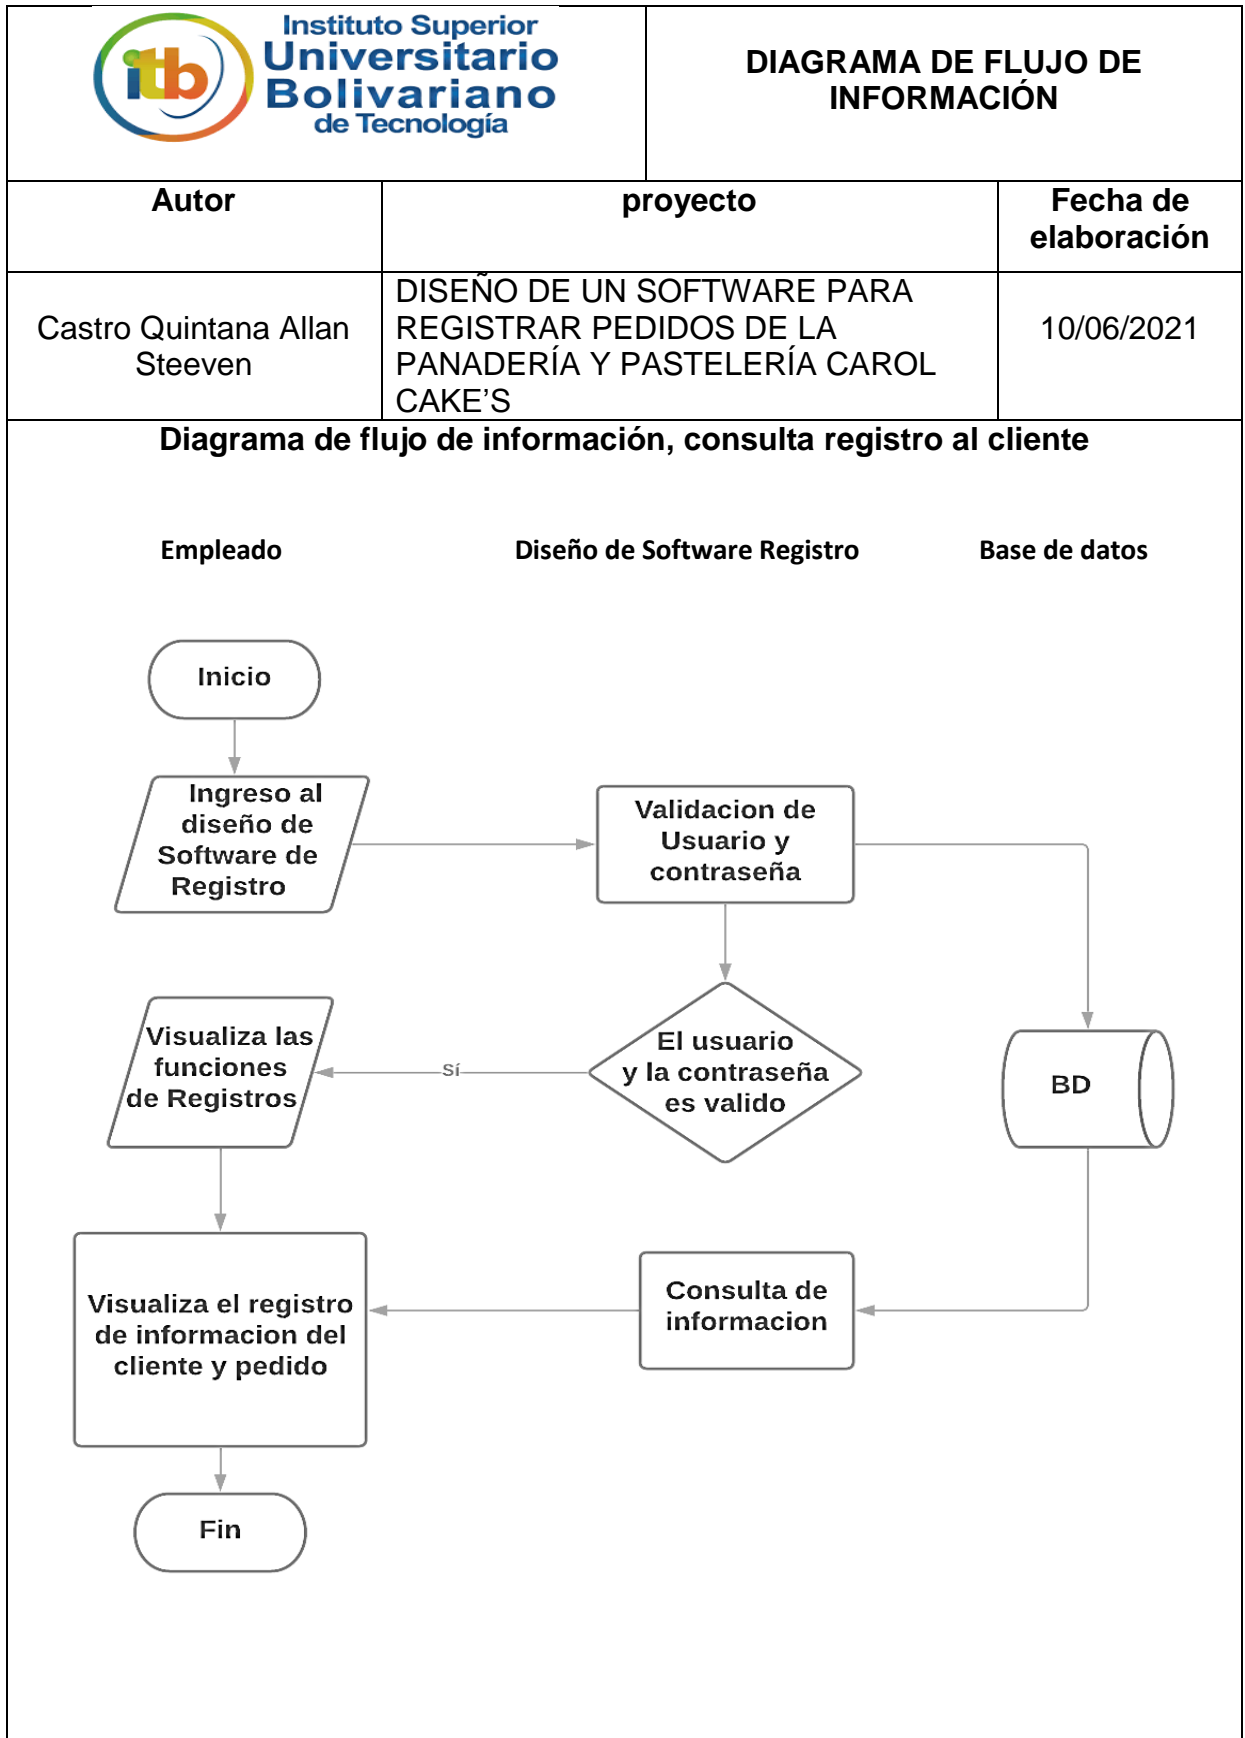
itb Instituto Superior Universitario Bolivariano de Tecnología

DIAGRAMA DE FLUJO DE INFORMACIÓN

| Autor | proyecto | Fecha de elaboración |
|---|---|---|
| Castro Quintana Allan Steeven | DISEÑO DE UN SOFTWARE PARA REGISTRAR PEDIDOS DE LA PANADERÍA Y PASTELERÍA CAROL CAKE'S | 10/06/2021 |

Diagrama de flujo de información, consulta registro al cliente

Empleado

Diseño de Software Registro

Base de datos

Inicio

Ingreso al diseño de Software de Registro

Validacion de Usuario y contraseña

BD

Visualiza las funciones de Registros

Sí

El usuario y la contraseña es valido

Visualiza el registro de informacion del cliente y pedido

Consulta de informacion

Fin